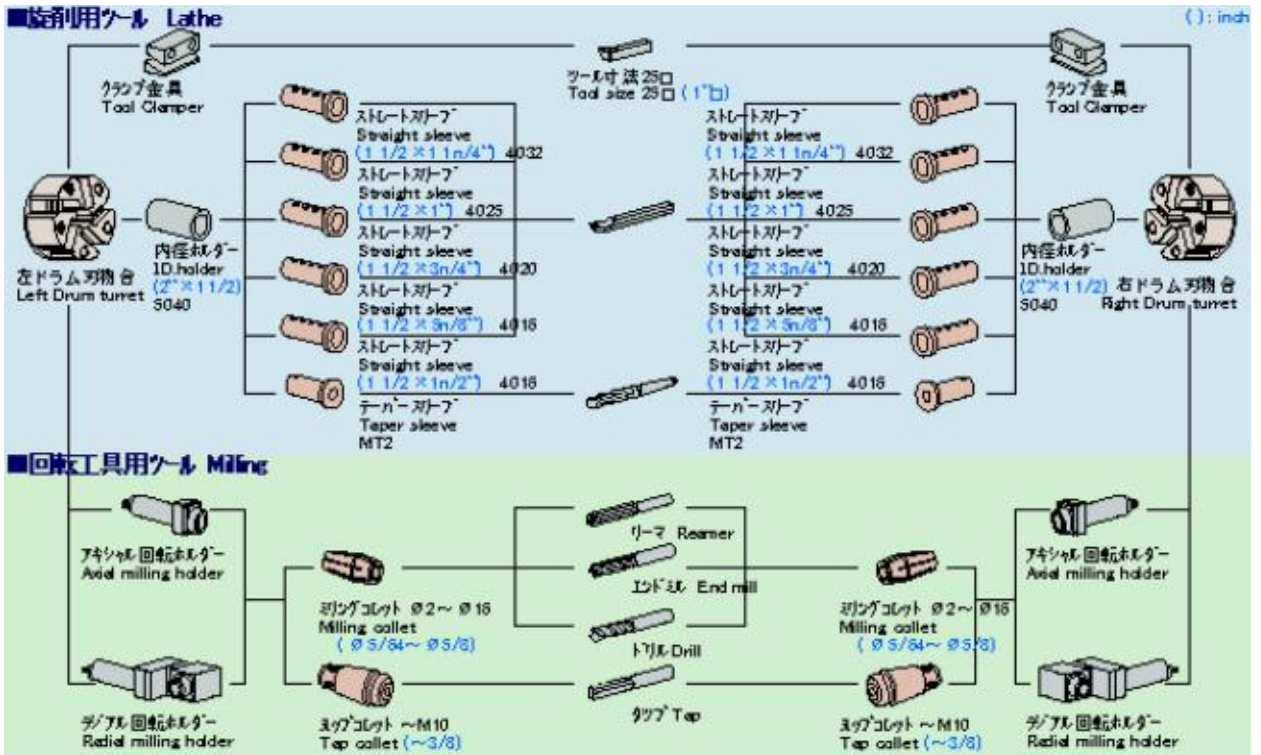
■旋削用ツール Lathe

( ): inch

クランプ金具
Tool Clamper

ツール寸法25□
Tool size 25□ (1"□)

クランプ金具
Tool Clamper

ストレートスリーブ
Straight sleeve
(1 1/2×1 1n/4") 4032

ストレートスリーブ
Straight sleeve
(1 1/2×1") 4025

ストレートスリーブ
Straight sleeve
(1 1/2×3n/4") 4020

ストレートスリーブ
Straight sleeve
(1 1/2×5n/8") 4016

ストレートスリーブ
Straight sleeve
(1 1/2×1n/2") 4016

テーパースリーブ
Taper sleeve
MT2

左ドラム刃物台
Left Drum turret

内径ホルダー
ID.holder
(2"×1 1/2)
5040

ストレートスリーブ
Straight sleeve
(1 1/2×1 1n/4") 4032

ストレートスリーブ
Straight sleeve
(1 1/2×1") 4025

ストレートスリーブ
Straight sleeve
(1 1/2×3n/4") 4020

ストレートスリーブ
Straight sleeve
(1 1/2×5n/8") 4016

ストレートスリーブ
Straight sleeve
(1 1/2×1n/2") 4016

テーパースリーブ
Taper sleeve
MT2

内径ホルダー
ID.holder
(2"×1 1/2)
5040

右ドラム刃物台
Right Drum turret

■回転工具用ツール Milling

アキシャル回転ホルダー
Axial milling holder

ミリングコレット Ø2～Ø16
Milling collet
(Ø5/64～Ø5/8)

リーマ Reamer

エンドミル End mill

ドリル Drill

タップ Tap

ミリングコレット Ø2～Ø16
Milling collet
(Ø5/64～Ø5/8)

アキシャル回転ホルダー
Axial milling holder

ラジアル回転ホルダー
Radial milling holder

タップコレット ～M10
Tap collet (～3/8)

タップコレット ～M10
Tap collet (～3/8)

ラジアル回転ホルダー
Radial milling holder